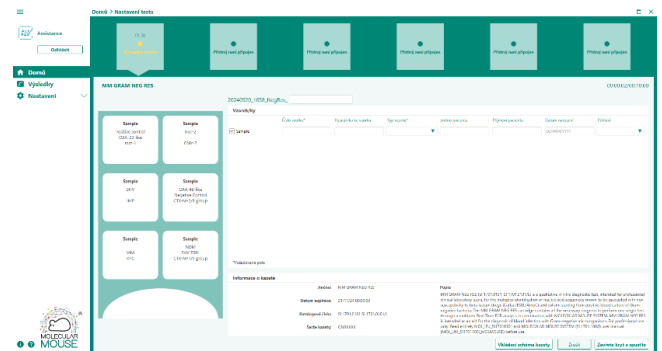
Domů > Nastavení testu

Asistence

Odhlásit

Domů

Výsledky

Nastavení

Přístroj není připojen

Přístroj není připojen

Přístroj není připojen

Přístroj není připojen

Přístroj není připojen

MM GRAM NEG RES

20240320_1058_Regifko_

Vzorek/ky

Číslo vzorku*

Pozice vzorku

Typ vzorku*

Sample

Sample
Positive control
GRM-32 Res
Ext+1

Sample
NC-2
ChM-2

Sample
3F/V
IH/F

Sample
GRM-40 Res
Negative Control
CTRNA S/S group

Sample
NRA
1/HC

Sample
NGEP
Telin RSR
CTRNA S/S group

*Požadované pole

Informace o kazetě

Název

Datum expirace

Katalogové číslo

Šarže kazety

Popis

Vkládání vzhůru kazety

Zpět

Zavřete kryt a spusťte

MOLECULAR MOUSE